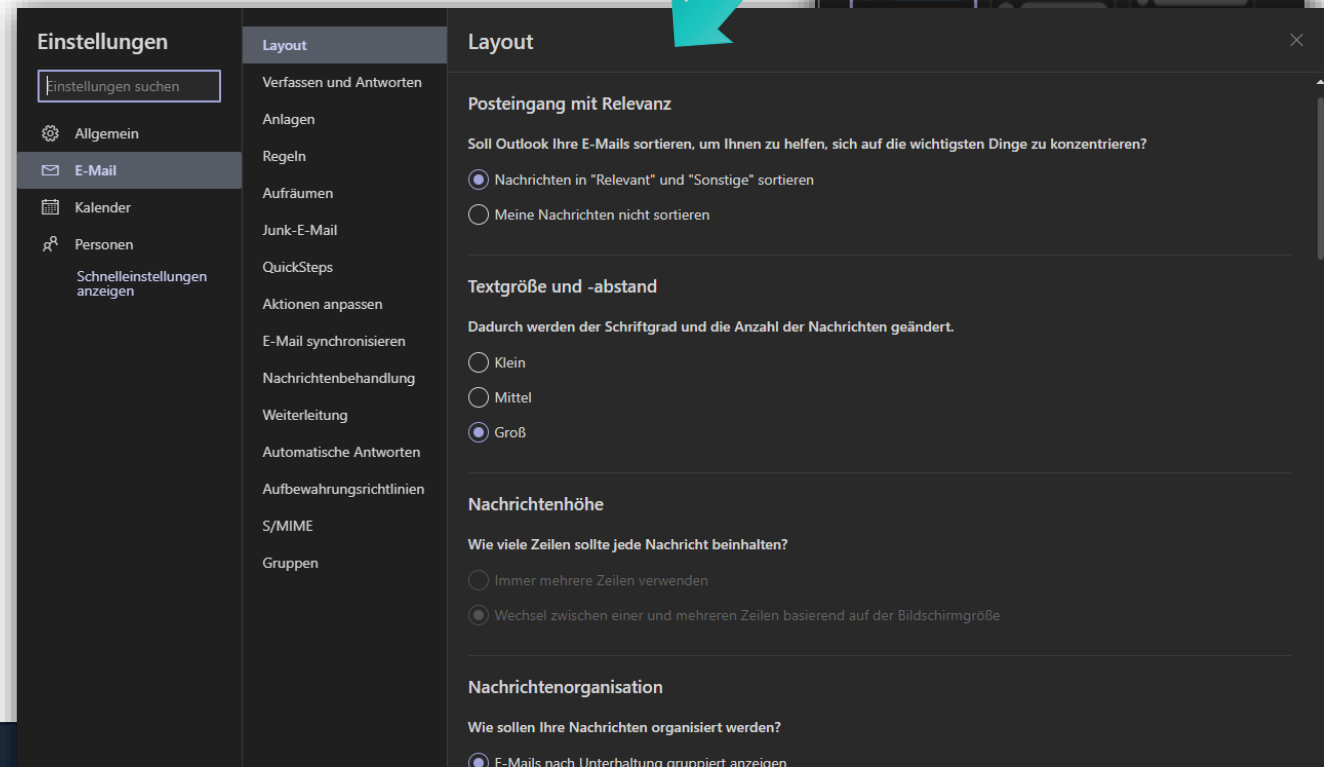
Einstellungen

Einstellungen suchen

Allgemein

E-Mail

Kalender

Personen

Schnelleinstellungen anzeigen

Layout

Verfassen und Antworten

Anlagen

Regeln

Aufräumen

Junk-E-Mail

QuickSteps

Aktionen anpassen

E-Mail synchronisieren

Nachrichtenbehandlung

Weiterleitung

Automatische Antworten

Aufbewahrungsrichtlinien

S/MIME

Gruppen

Layout

Posteingang mit Relevanz

Soll Outlook Ihre E-Mails sortieren, um Ihnen zu helfen, sich auf die wichtigsten Dinge zu konzentrieren?

Nachrichten in "Relevant" und "Sonstige" sortieren

Meine Nachrichten nicht sortieren

Textgröße und -abstand

Dadurch werden der Schriftgrad und die Anzahl der Nachrichten geändert.

Klein

Mittel

Groß

Nachrichtenhöhe

Wie viele Zeilen sollte jede Nachricht beinhalten?

Immer mehrere Zeilen verwenden

Wechsel zwischen einer und mehreren Zeilen basierend auf der Bildschirmgröße

Nachrichtenorganisation

Wie sollen Ihre Nachrichten organisiert werden?

E-Mails nach Unterhaltung gruppiert anzeigen